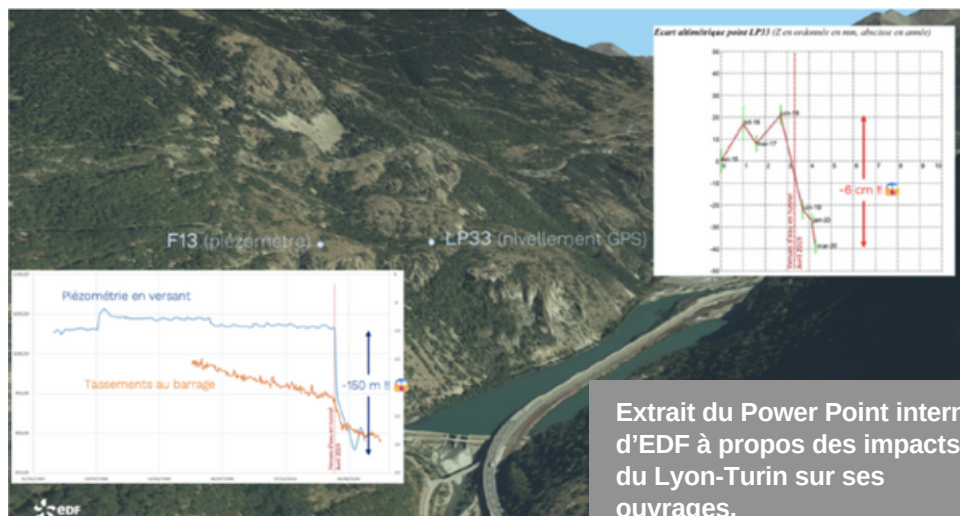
Ecart altimétrique point LP33 (Z en ordonnée en mm, abscisse en année)

50
40
30
20
10
0
-10
-20
-30
-40
-50

0 1 2 3 4 5 6 7 8 9 10

-6 cm !!

F13 (piézomètre)

LP33 (nivellement GPS)

Piézométrie en versant

Tassements au barrage

-150 m !!

EDF

Extrait du Power Point intern d'EDF à propos des impacts du Lyon-Turin sur ses ouvrages.